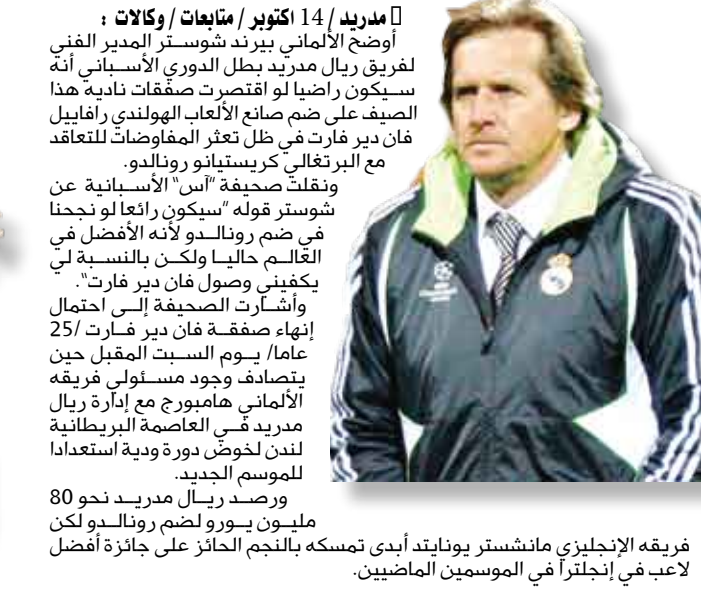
مدريد / 14 اكتوبر / متابعات / وكالات :
أوضح الألماني بيرند شوستر المدير الفني لفريق ريال مدريد بطل الدوري الأسباني أنه سيكون راضيا لو اقتصرت صفقات ناديه هذا الصيف على ضم صانع الألعاب الهولندي رافاييل فان دير فارت في ظل تعثر المفاوضات للتعاقد مع البرتغالي كريستيانو رونالدو.

ونقلت صحيفة "آس" الأسبانية عن شوستر قوله "سيكون رائعا لو نجحنا في ضم رونالدو لأنه الأفضل في العالم حاليا ولكن بالنسبة لي يكفيني وصول فان دير فارت".

وأشارت الصحيفة إلى احتمال إنهاء صفقة فان دير فارت /25 عاما/ يوم السبت المقبل حين يتصادف وجود مسئولي فريقه الألماني هامبورج مع إدارة ريال مدريد في العاصمة البريطانية لندن لخوض دورة ودية استعدادا للموسم الجديد.

ورصد ريال مدريد نحو 80 مليون يورو لضم رونالدو لكن فريقه الإنجليزي مانشستر يونايتد أبدى تمسكه بالنجم الحائز على جائزة أفضل لاعب في إنجلترا في الموسمين الماضيين.